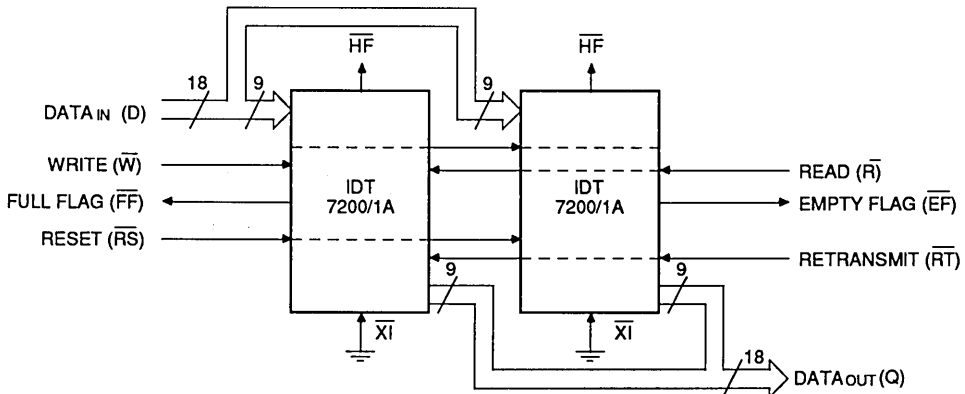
$\overline{HF}$

$\overline{HF}$

18

9

9

DATA$_{IN}$ (D)

WRITE ($\overline{W}$)

FULL FLAG ($\overline{FF}$)

RESET ($\overline{RS}$)

IDT 7200/1A

IDT 7200/1A

READ ($\overline{R}$)

EMPTY FLAG ($\overline{EF}$)

RETRANSMIT ($\overline{RT}$)

9

9

$\overline{XI}$

$\overline{XI}$

18

DATA$_{OUT}$ (Q)